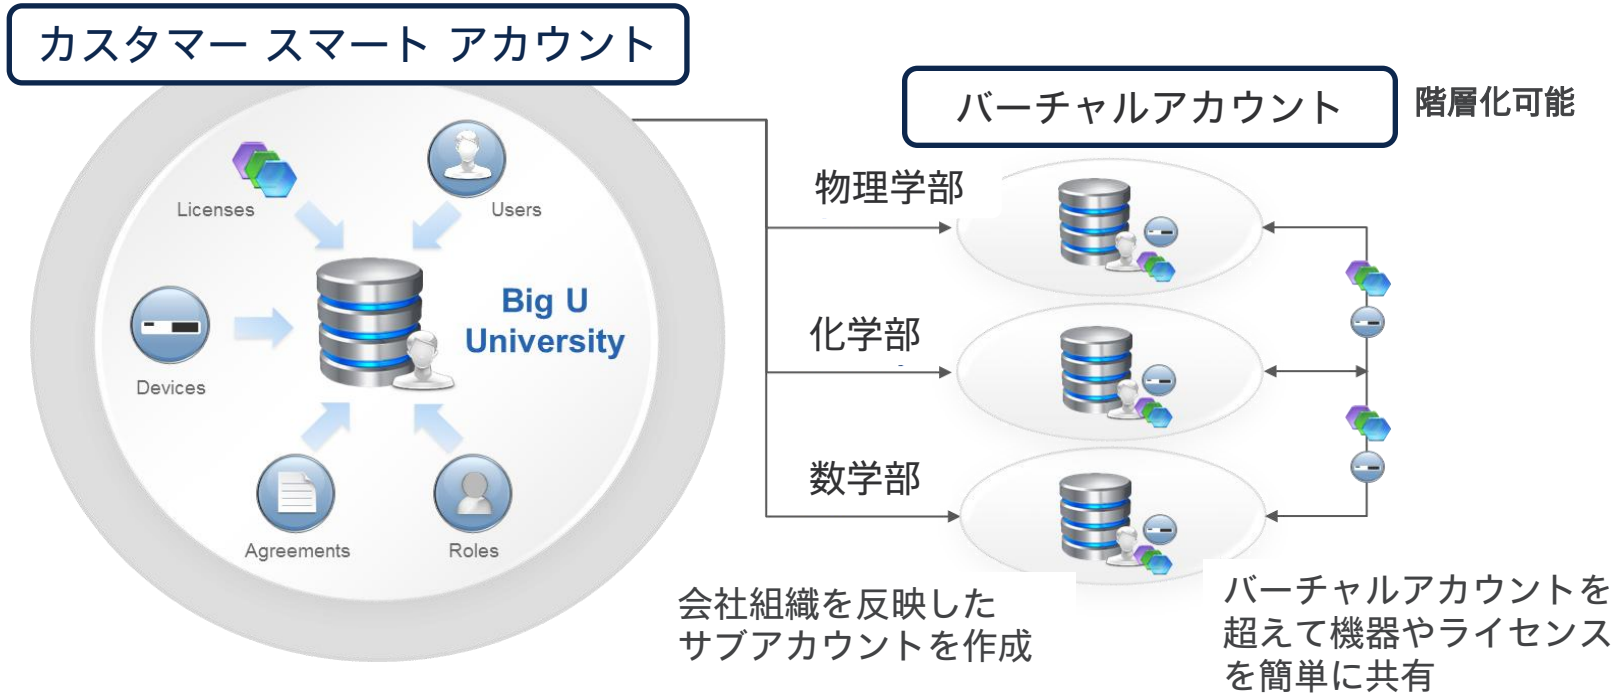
カスタマー スマート アカウント

Licenses

Users

Devices

Big U University

Agreements

Roles

バーチャルアカウント

階層化可能

物理学部

化学部

数学部

会社組織を反映したサブアカウントを作成

バーチャルアカウントを超えて機器やライセンスを簡単に共有